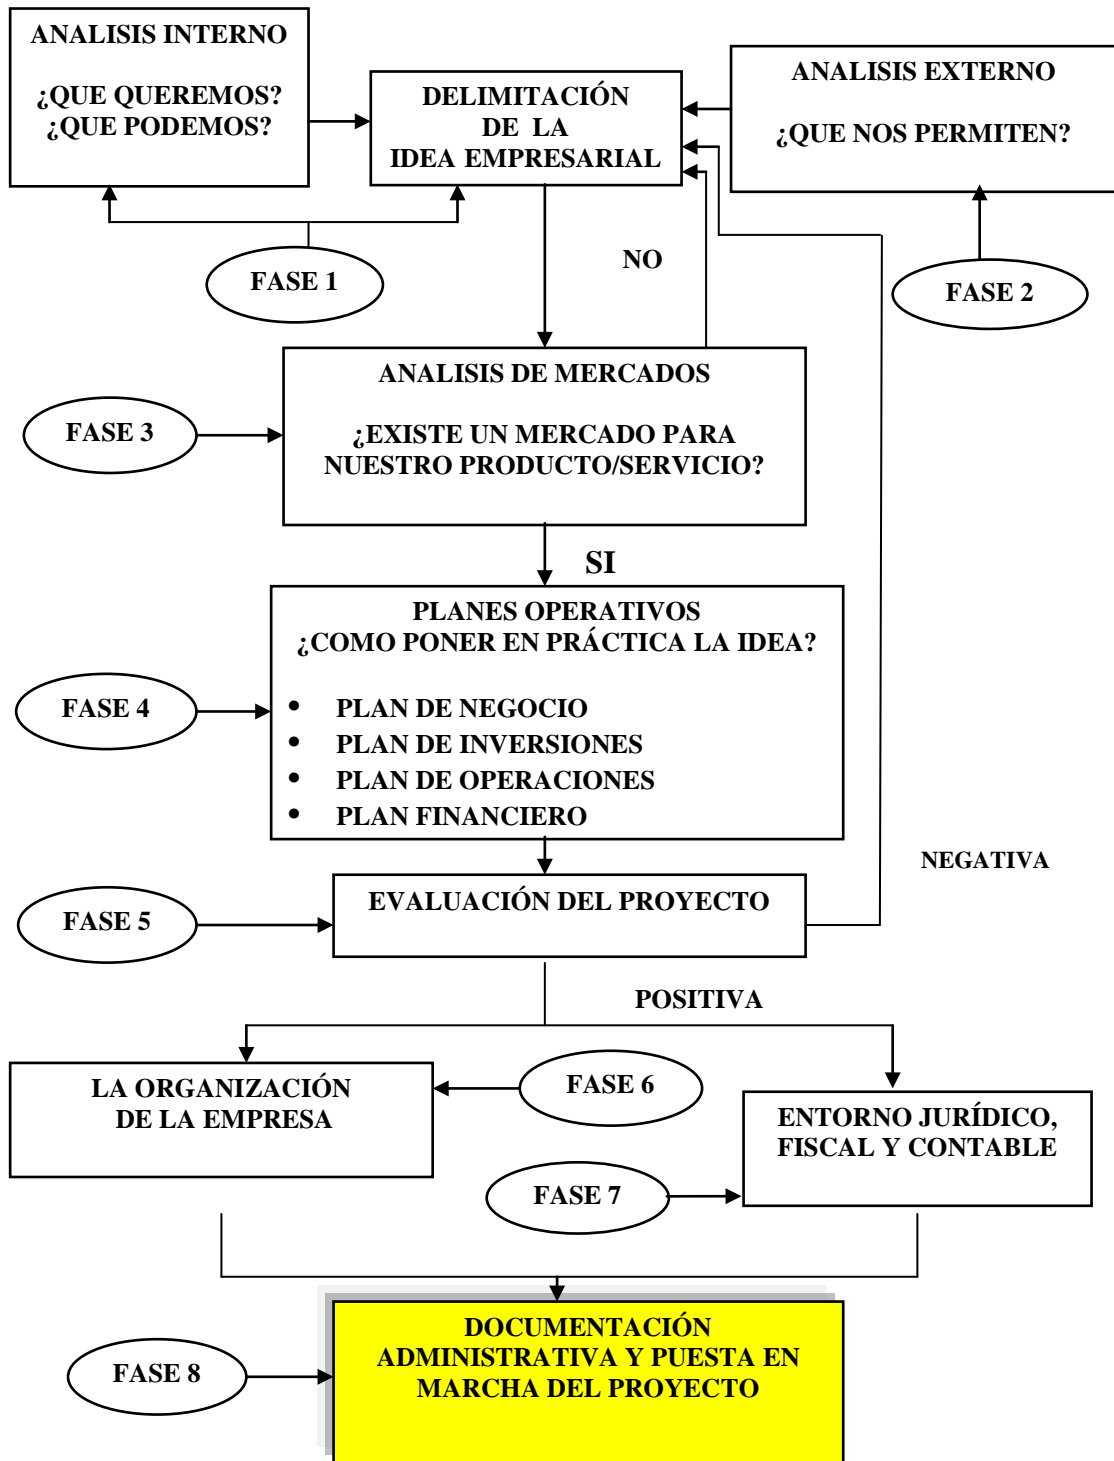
ANALISIS INTERNO

¿QUE QUEREMOS?
¿QUE PODEMOS?

DELIMITACIÓN
DE LA
IDEA EMPRESARIAL

ANALISIS EXTERNO

¿QUE NOS PERMITEN?

FASE 1

NO

FASE 2

ANALISIS DE MERCADOS

¿EXISTE UN MERCADO PARA NUESTRO PRODUCTO/SERVICIO?

FASE 3

SI

PLANES OPERATIVOS
¿COMO PONER EN PRÁCTICA LA IDEA?

FASE 4

• PLAN DE NEGOCIO
• PLAN DE INVERSIONES
• PLAN DE OPERACIONES
• PLAN FINANCIERO

NEGATIVA

FASE 5

EVALUACIÓN DEL PROYECTO

POSITIVA

LA ORGANIZACIÓN
DE LA EMPRESA

FASE 6

ENTORNO JURÍDICO,
FISCAL Y CONTABLE

FASE 7

FASE 8

DOCUMENTACIÓN
ADMINISTRATIVA Y PUESTA EN
MARCHA DEL PROYECTO